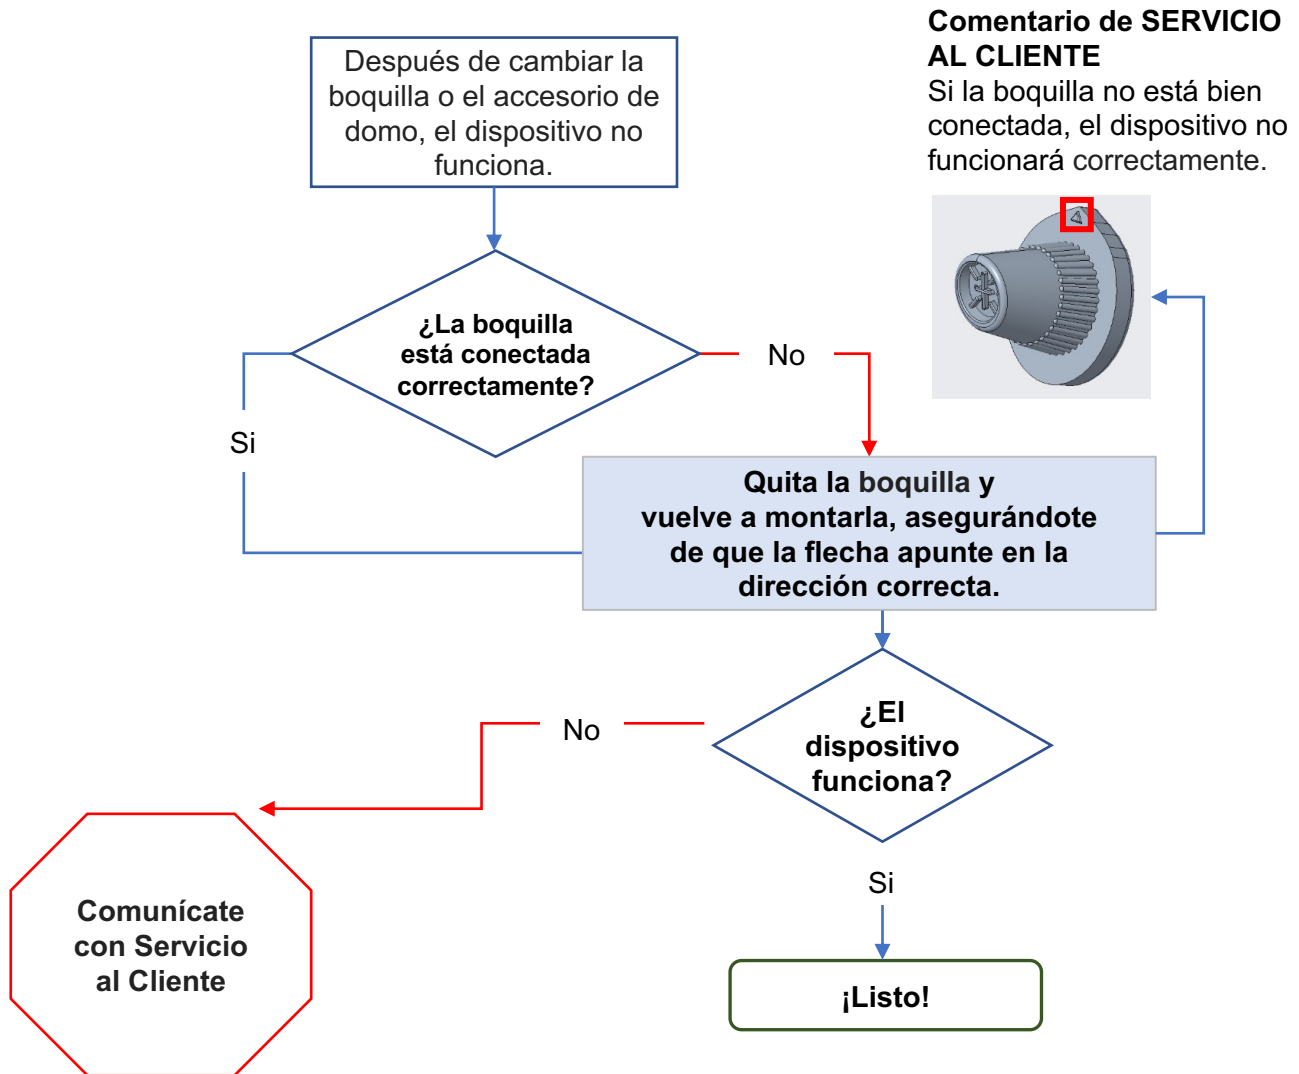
Comentario de SERVICIO AL CLIENTE
Si la boquilla no está bien conectada, el dispositivo no funcionará correctamente.

Después de cambiar la boquilla o el accesorio de domo, el dispositivo no funciona.

¿La boquilla está conectada correctamente?

No

Si

Quita la boquilla y vuelve a montarla, asegurándote de que la flecha apunte en la dirección correcta.

¿El dispositivo funciona?

No

Si

Comunícate con Servicio al Cliente

¡Listo!